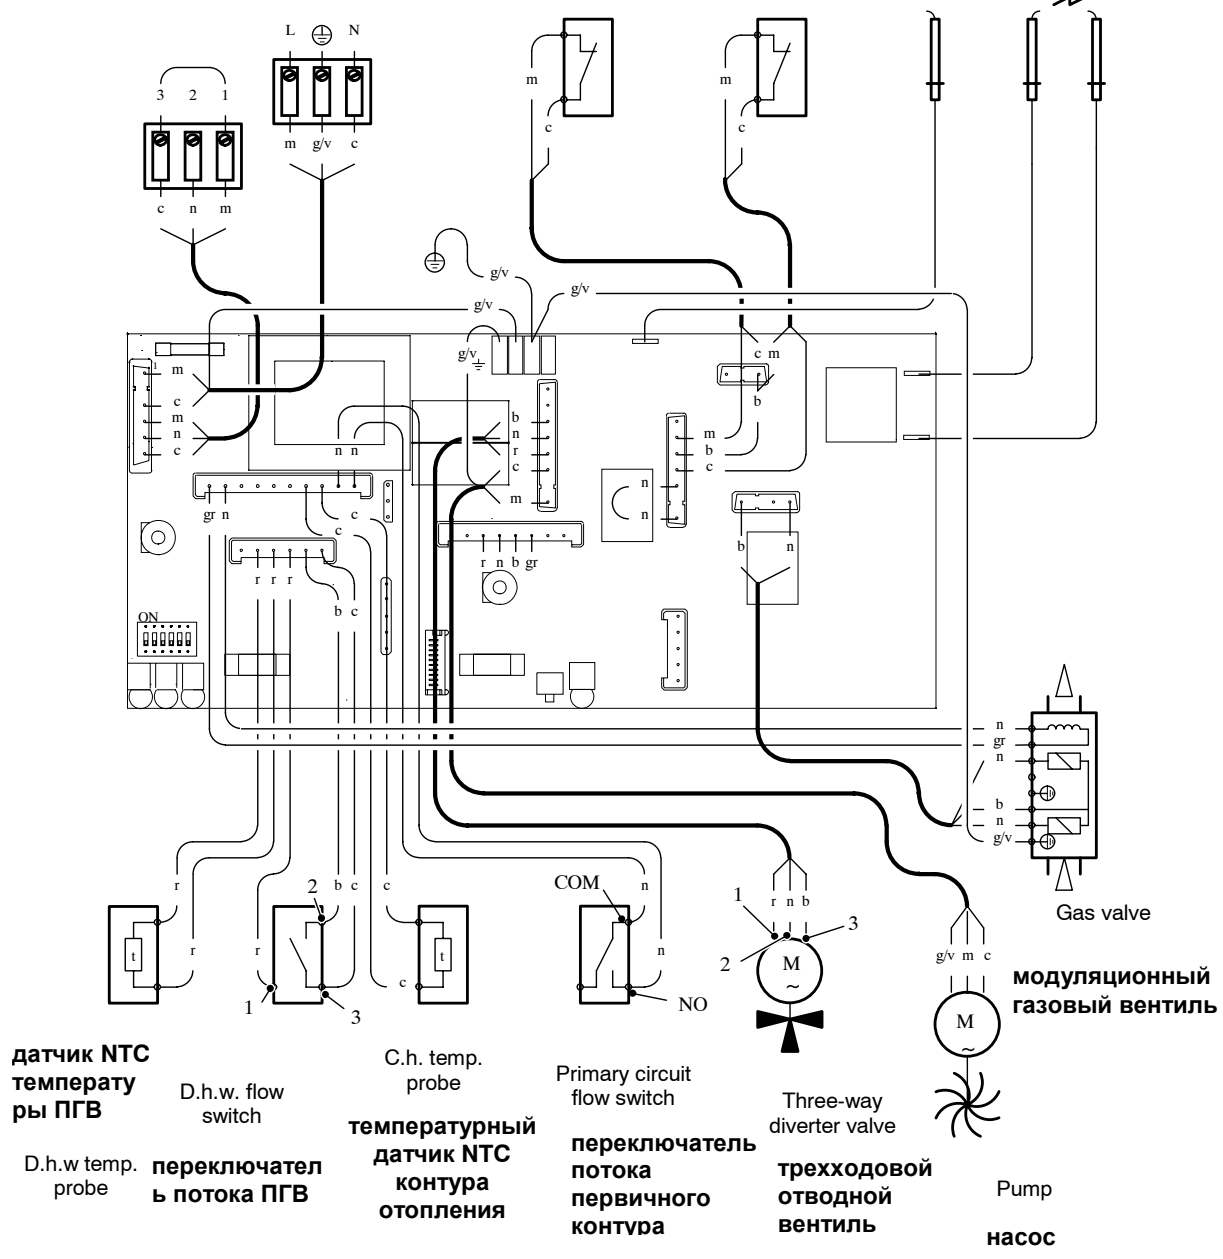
L N
3 2 1
m g/v c
c n m
m c
m c
g/v
g/v
g/v
g/v
c m
b
m
c
m
n
c
n n
b
n
r
c
m
m
b
c
n
n
gr n
c
c
r r r
b c
r n b gr
b n
ON
n
gr
n
b
n
g/v
r
r
2
b c
c
c
COM
n
r
1
3
c
n
NO
1
r n b
3
2
M
~
g/v m c
M
~
Gas valve
модуляционный газовый вентиль
датчик NTC температуры ПГВ
D.h.w. flow switch
C.h. temp. probe
Primary circuit flow switch
Three-way diverter valve
температурный датчик NTC контура отопления
переключатель потока первичного контура
D.h.w temp. probe
переключатель потока ПГВ
трехходовой отводной вентиль
Pump
насос